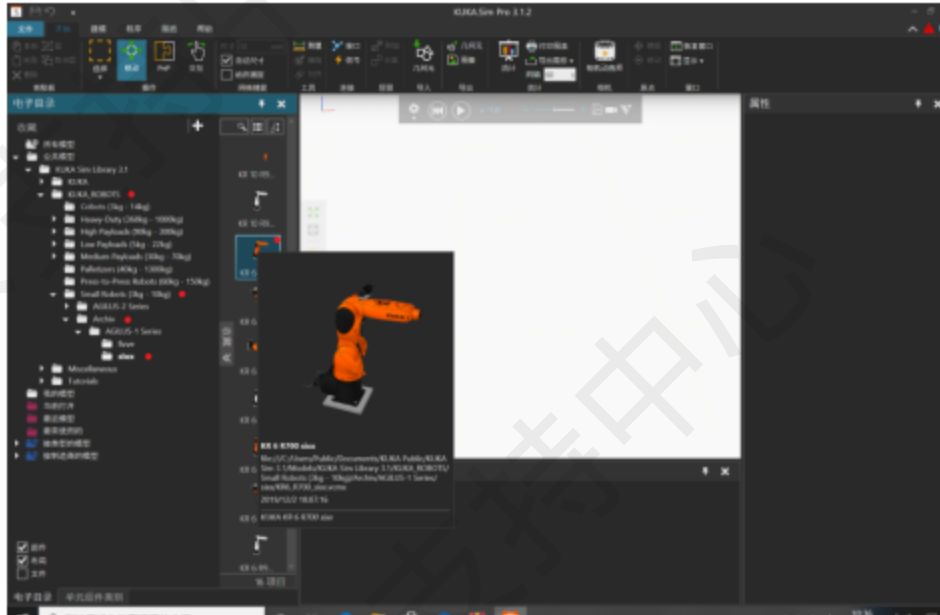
KUKA.Sim Pro 3.1.2

文件

电子目录

收藏

所有模型

公共模型

KUKA Sim Library 3.1

KUKA

KUKA_ROBOTS

Cobots (3kg - 14kg)

Heavy Duty (360kg - 1000kg)

High Payloads (90kg - 300kg)

Low Payloads (5kg - 22kg)

Medium Payloads (30kg - 70kg)

Palletizers (40kg - 1300kg)

Press-to-Press Robots (60kg - 150kg)

Small Robots (3kg - 10kg)

AGILUS-2 Series

Archiv

AGILUS-1 Series

fivve

sixx

Miscellaneous

Tutorials

我的模型

当前打开

最近模型

最常使用的

按类型的模型

按制造商的模型

属性

KR 6 R700 sixx

file:///C:/Users/Public/Documents/KUKA Public/KUKA Sim 3.1/Models/KUKA Sim Library 3.1/KUKA_ROBOTS/Small Robots (3kg - 10kg)/Archiv/AGILUS-1 Series/sixx/KR6_R700_sixx.vcmx

2016/12/2 18:07:16

KUKA KR 6 R700 sixx

16 项目

部件

布局

文件

电子目录

单元组件类别